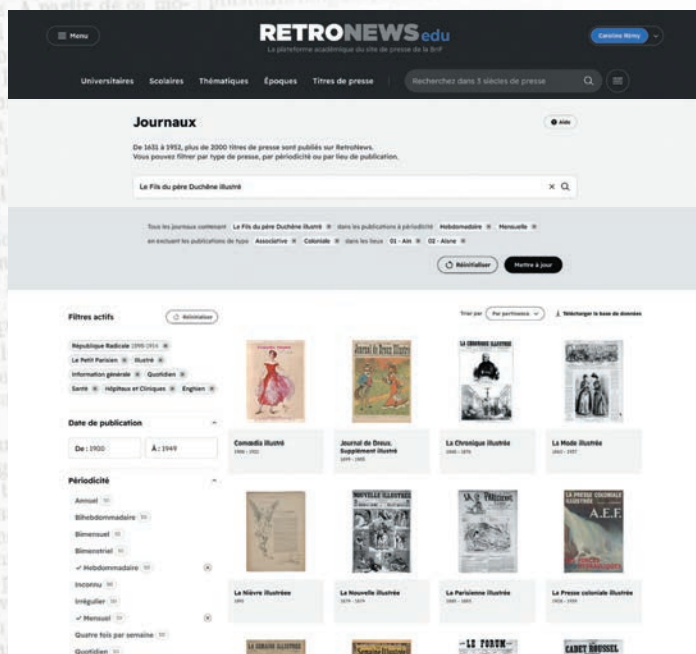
Menu

RETRONEWSedu

La plateforme académique du site de presse de la BnF

Caroline Rémy

Universitaires Scolaires Thématiques Époques Titres de presse

Recherchez dans 3 siècles de presse

Journaux

Aide

De 1631 à 1952, plus de 2000 titres de presse sont publiés sur RetroNews.
Vous pouvez filtrer par type de presse, par périodicité ou par lieu de publication.

Le Fils du père Duchêne illustré

Tous les journaux contenant Le Fils du père Duchêne illustré dans les publications à périodicité Hebdomadaire Mensuelle en excluant les publications de type Associative Coloniale dans les lieux 01 - Ain 02 - Aisne

Réinitialiser Mettre à jour

Filtres actifs

Réinitialiser

République Radicale 1898-1914

Le Petit Parisien Illustré

Information générale Quotidien

Santé Hôpitaux et Cliniques Enghien

Trier par Par pertinence

Télécharger la base de données

Date de publication

De : 1900 À : 1949

Périodicité

Annuel

Bihebdommadaire

Bimensuel

Bimestriel

✓ Hebdommadaire

Inconnu

Irrégulier

✓ Mensuel

Quatre fois par semaine

Quotidien

Comœdia illustré
1908 - 1921

Journal de Dreux. Supplément illustré
1899 - 1905

La Chronique illustrée
1868 - 1876

La Mode illustrée
1860 - 1937

La Nièvre illustrée
1891

La Nouvelle illustrée
1879 - 1919

La Parisienne illustrée
1880 - 1883

La Presse coloniale illustrée
1926 - 1939

NOUVELLE ILLUSTRÉE

LA PRESSE COLONIALE ILLUSTRÉE

A.E.F.

LE FORUM

CADET ROUSSEL